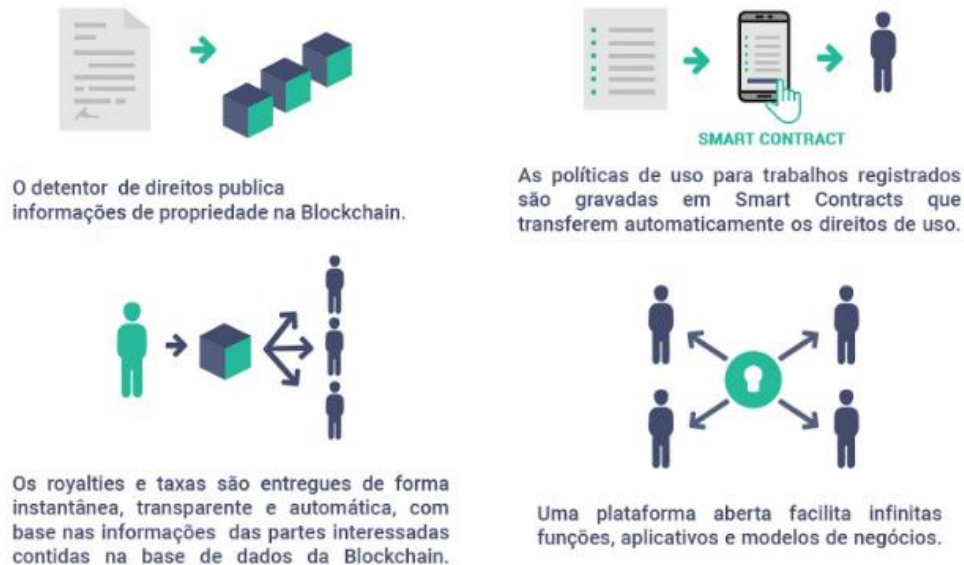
O detentor de direitos publica informações de propriedade na Blockchain.

SMART CONTRACT

As políticas de uso para trabalhos registrados são gravadas em Smart Contracts que transferem automaticamente os direitos de uso.

Os royalties e taxas são entregues de forma instantânea, transparente e automática, com base nas informações das partes interessadas contidas na base de dados da Blockchain.

Uma plataforma aberta facilita infinitas funções, aplicativos e modelos de negócios.